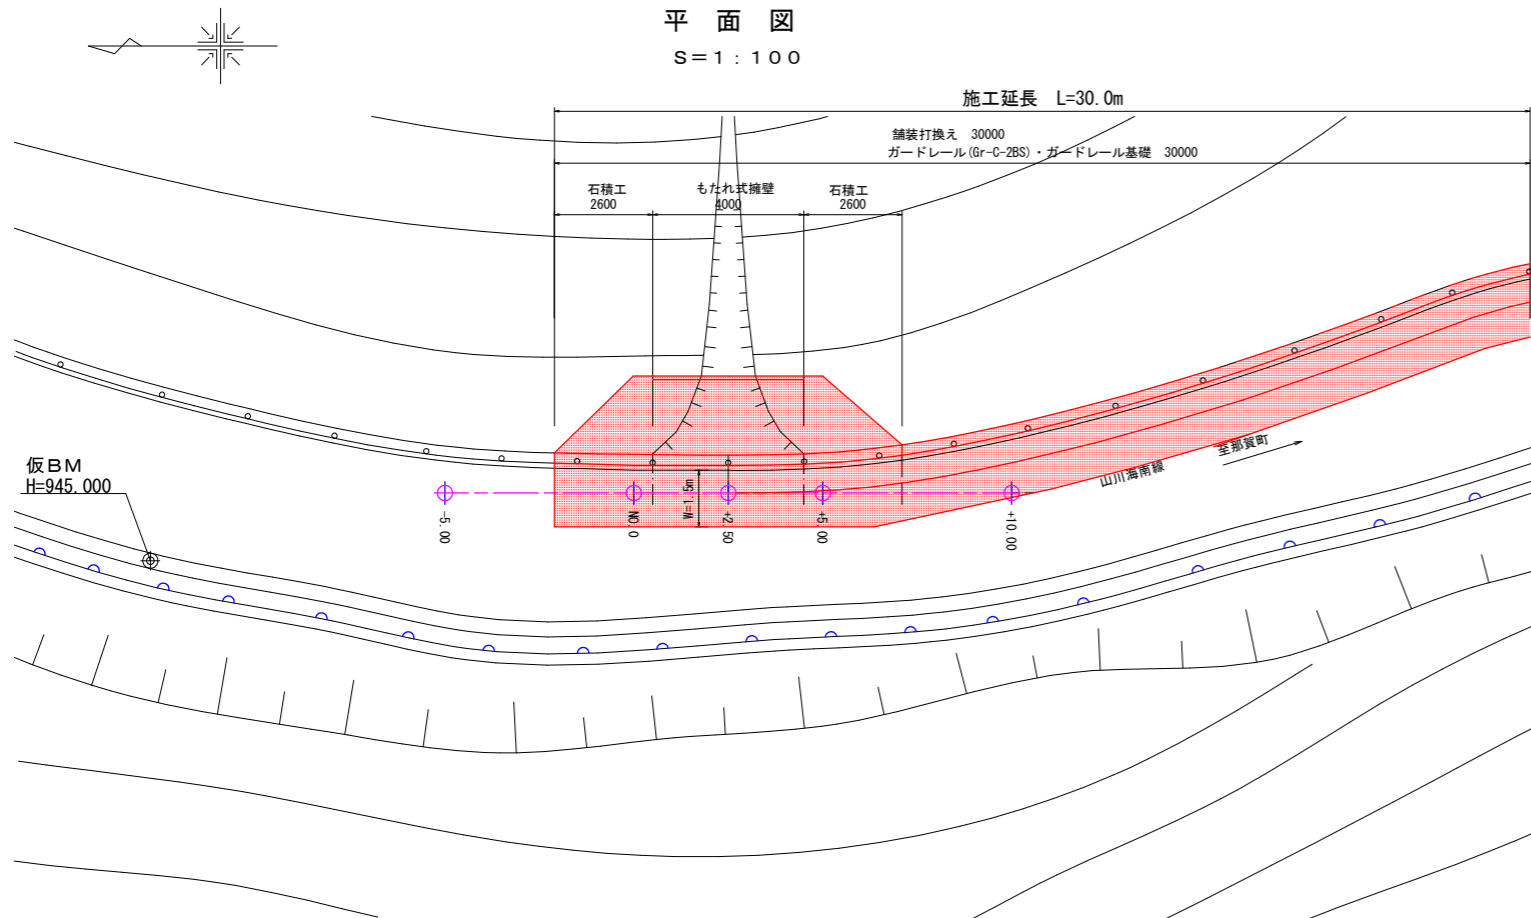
平 面 図
S＝1：100

施工延長 L=30.0m
舗装打換え 30000
ガードレール(Gr-C-2BS)・ガードレール基礎 30000

石積工
2600
もたれ式擁壁
4000
石積工
2600

仮BM
H=945.000

W=1.5m

-5.00
NO.0
+2.50
+5.00
+10.00

山川海南線
至那賀町